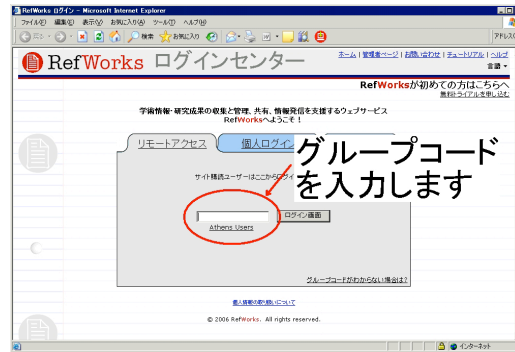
RefWorks ログイン - Microsoft Internet Explorer

ファイル(F) 編集(E) 表示(V) お気に入り(A) ツール(T) ヘルプ(H)

戻る 検索 お気に入り

アドレス(D)

RefWorks ログインセンター

ホーム | 管理者ページ | お問い合わせ | チュートリアル | ヘルプ

言語

RefWorksが初めての方はこちらへ
無料トライアルを申し込む

学術情報・研究成果の収集と管理、共有、情報発信を支援するウェブサービス
RefWorksへようこそ！

リモートアクセス

個人ログイン

グループコードを入力します

サイト購読ユーザーはここからログイン

ログイン画面

Athens Users

グループコードがわからない場合は?

個人情報の取り扱いについて

© 2006 RefWorks. All rights reserved.

インターネット